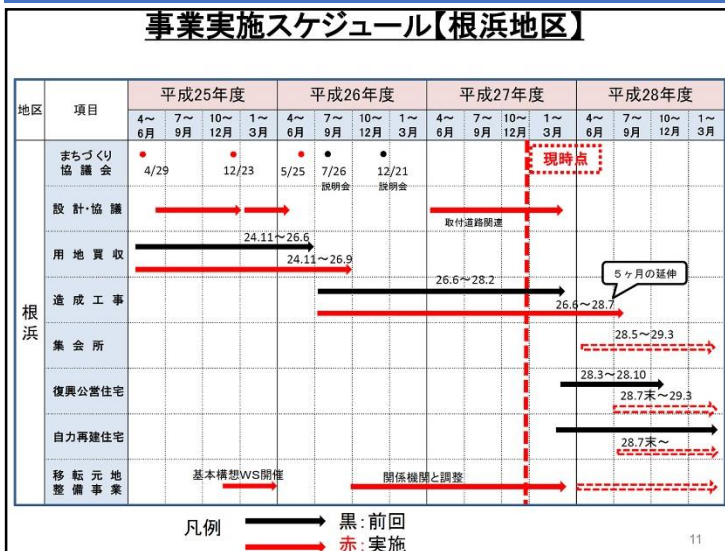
事業実施スケジュール【根浜地区】

| 地区 | 項目 | 平成25年度 4~6月 | 7~9月 | 10~12月 | 1~3月 | 平成26年度 4~6月 | 7~9月 | 10~12月 | 1~3月 | 平成27年度 4~6月 | 7~9月 | 10~12月 | 1~3月 | 平成28年度 4~6月 | 7~9月 | 10~12月 | 1~3月 |
|---|---|---|---|---|---|---|---|---|---|---|---|---|---|---|---|---|---|
| 根浜 | まちづくり協議会 | 4/29 | | 12/23 | | 5/25 | 7/26 説明会 | 12/21 説明会 | | | | | 現時点 | | | | |
| | 設計・協議 | | | | | | | | | 取付道路関連 | | | | | | | |
| | 用地買収 | | | | 24.11~26.6 | 24.11~26.9 | | | | | | | | | | | |
| | 造成工事 | | | | | | | | 26.6~28.2 | | | | 26.6~28.7 | 5ヶ月の延伸 | | | |
| | 集会所 | | | | | | | | | | | | | 28.5~29.3 | | | |
| | 復興公営住宅 | | | | | | | | | | | | 28.3~28.10 | 28.7末~29.3 | | | |
| | 自力再建住宅 | | | | | | | | | | | | | 28.7末~ | | | |
| | 移転元地整備事業 | | 基本構想WS開催 | | | | | 関係機関と調整 | | | | | | | | | |

凡例 黒:前回 赤:実施

11